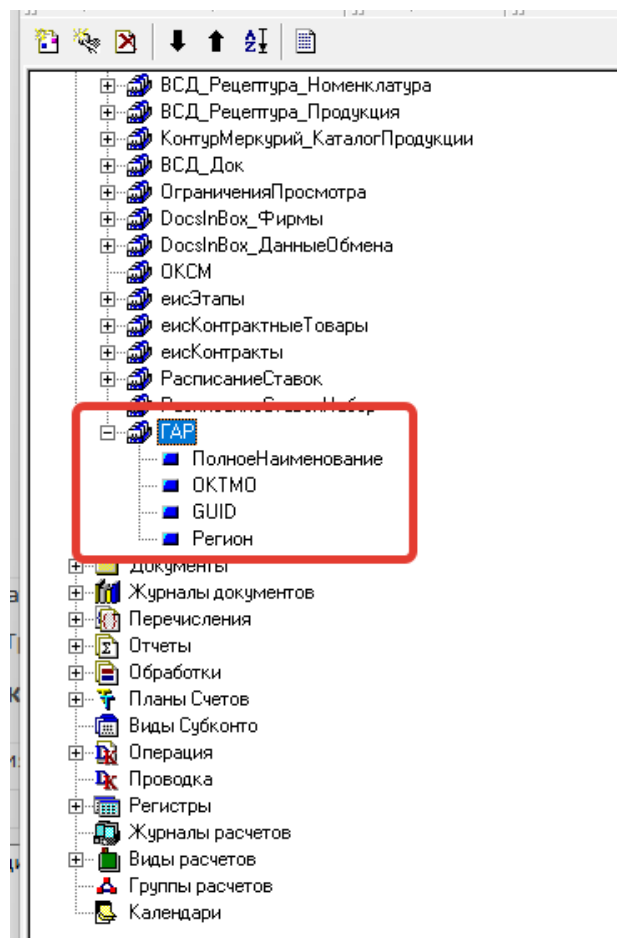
ВСД_Рецептура_Номенклатура
ВСД_Рецептура_Продукция
КонтурМеркурий_КаталогПродукции
ВСД_Док
ОграниченияПросмотра
DocsInBox_Фирмы
DocsInBox_ДанныеОбмена
ОКСМ
еисЭтапы
еисКонтрактныеТовары
еисКонтракты
РасписаниеСтавок
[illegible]
ГАР
ПолноеНаименование
ОКТМО
GUID
Регион
Документы
Журналы документов
Перечисления
Отчеты
Обработки
Планы Счетов
Виды Субконто
Операция
Проводка
Регистры
Журналы расчетов
Виды расчетов
Группы расчетов
Календари